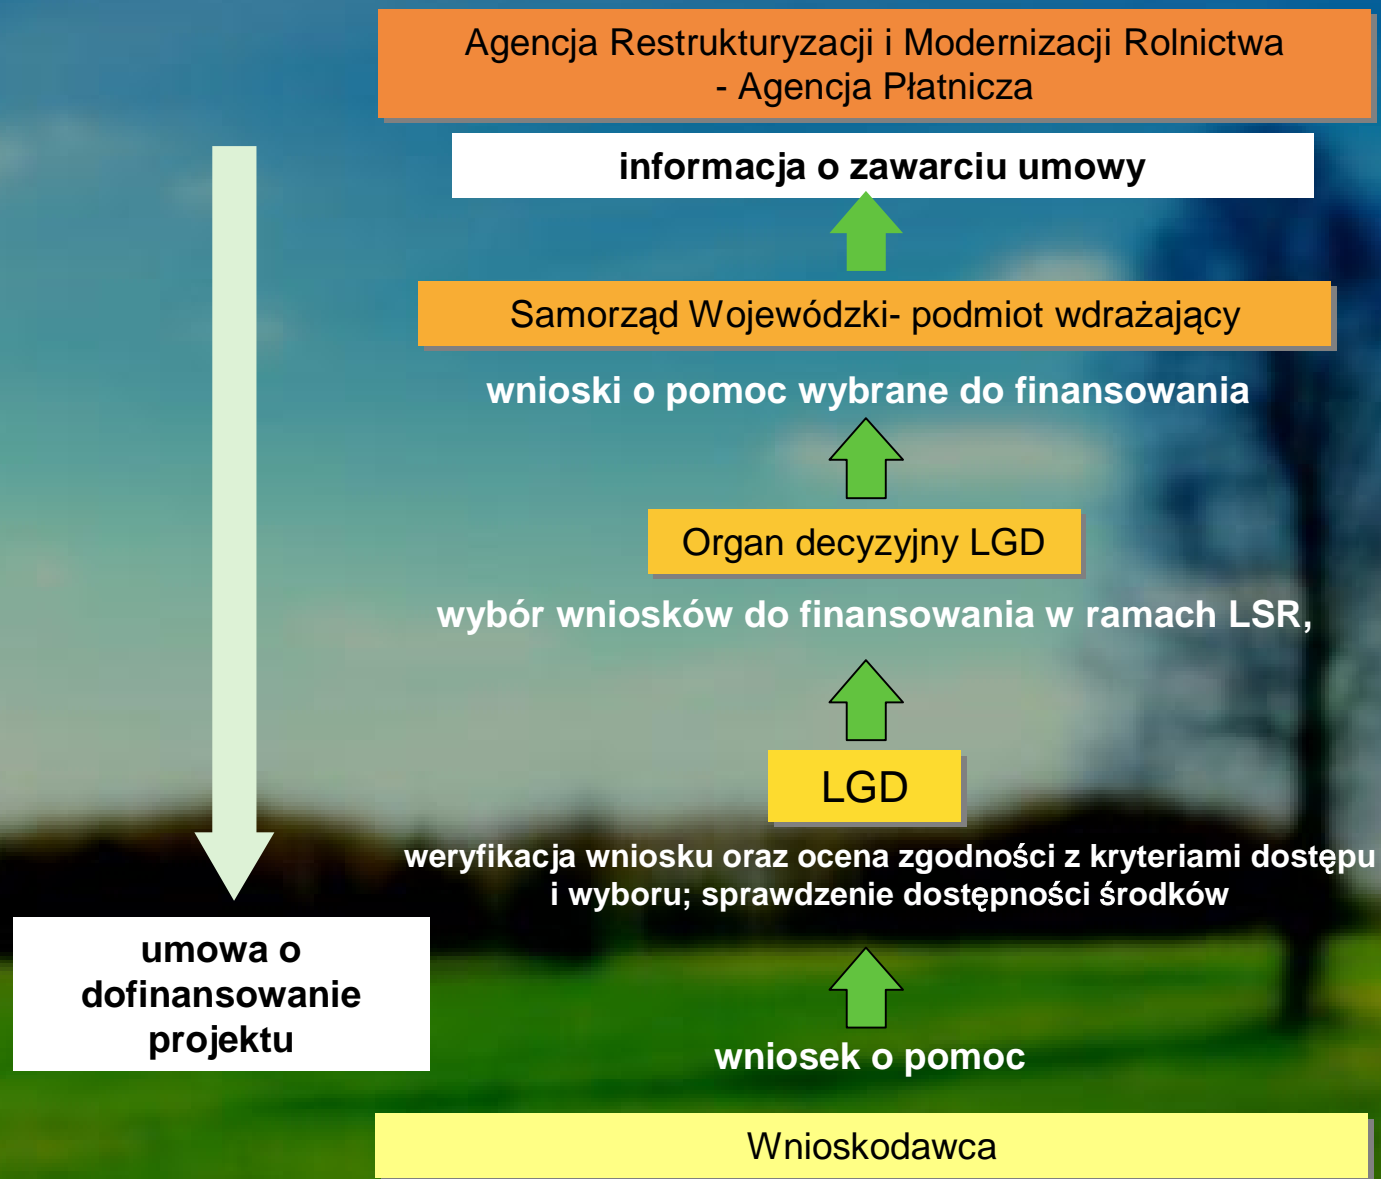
Agencja Restrukturyzacji i Modernizacji Rolnictwa - Agencja Płatnicza

informacja o zawarciu umowy

Samorząd Wojewódzki- podmiot wdrażający

wnioski o pomoc wybrane do finansowania

Organ decyzyjny LGD

wybór wniosków do finansowania w ramach LSR,

LGD

weryfikacja wniosku oraz ocena zgodności z kryteriami dostępu i wyboru; sprawdzenie dostępności środków

umowa o dofinansowanie projektu

wniosek o pomoc

Wnioskodawca